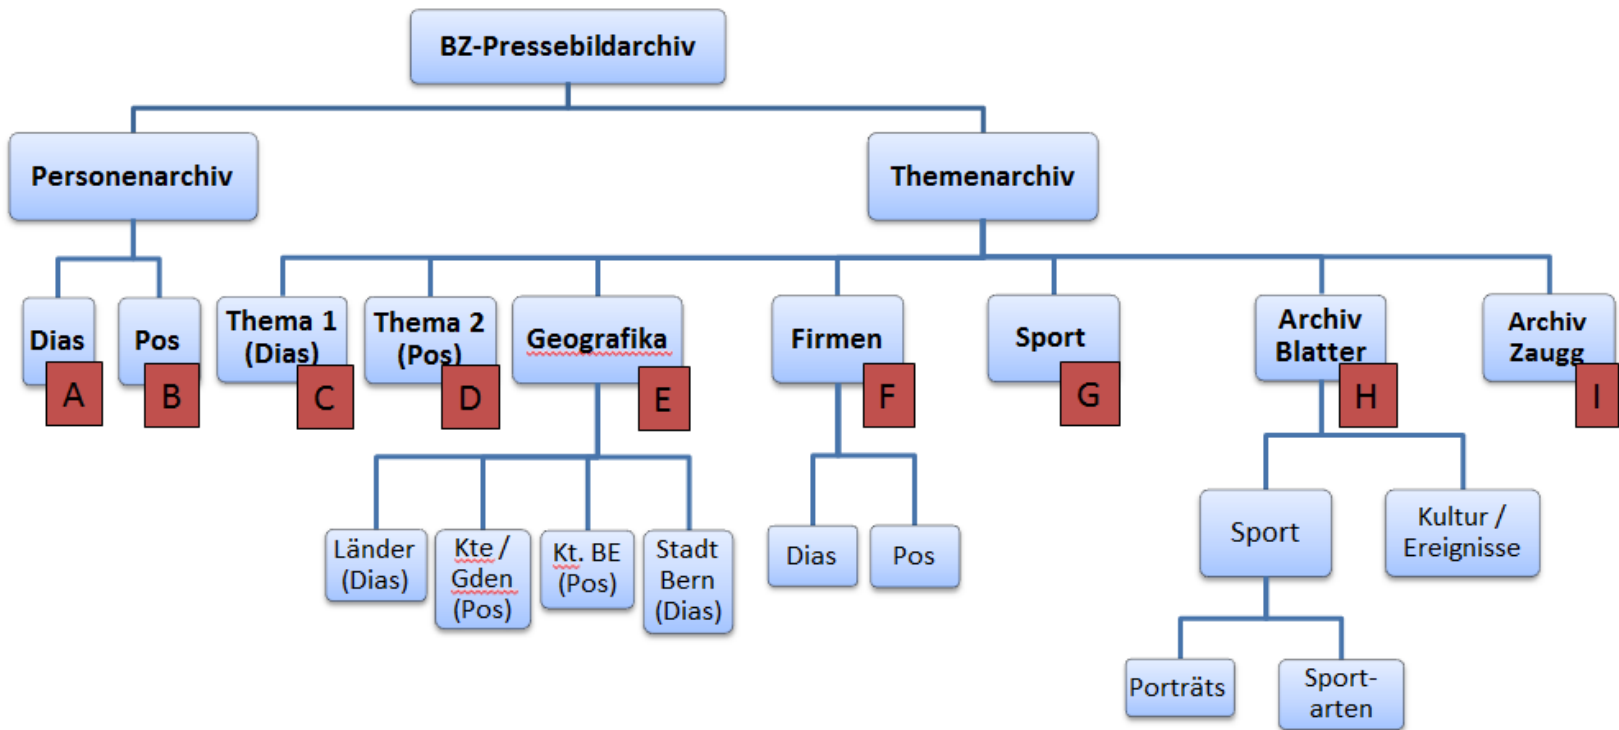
BZ-Pressebildarchiv

Personenarchiv

Themenarchiv

Dias
A

Pos
B

Thema 1 (Dias)
C

Thema 2 (Pos)
D

Geografika
E

Länder (Dias)

Kte / Gden (Pos)

Kt. BE (Pos)

Stadt Bern (Dias)

Firmen
F

Dias

Pos

Sport
G

Archiv Blatter
H

Sport

Porträts

Sport-arten

Kultur / Ereignisse

Archiv Zaugg
I